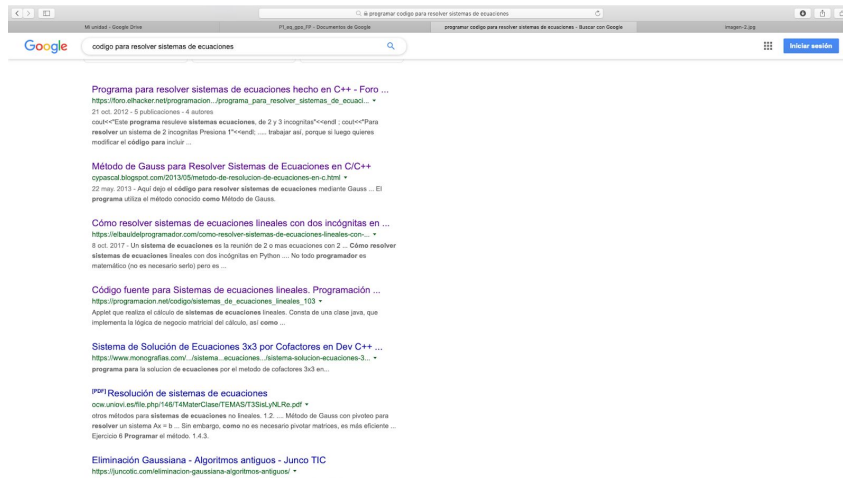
programar codigo para resolver sistemas de ecuaciones

Mi unidad - Google Drive | P1_eq_gpo_FR - Documentos de Google | programar codigo para resolver sistemas de ecuaciones - Buscar con Google | Imagen-2.jpg

Google codigo para resolver sistemas de ecuaciones

Iniciar sesión

Programa para resolver sistemas de ecuaciones hecho en C++ - Foro ...
https://foro.elhacker.net/programacion.../programa_para_resolver_sistemas_de_ecuaci... ▾
21 oct. 2012 - 5 publicaciones - 4 autores
cout<<"Este programa resuelve sistemas ecuaciones, de 2 y 3 incognitas"<<endl ; cout<<"Para resolver un sistema de 2 incognitas Presiona 1"<<endl; ..... trabajar así, porque si luego quieres modificar el código para incluir ...

Método de Gauss para Resolver Sistemas de Ecuaciones en C/C++
cypascal.blogspot.com/2013/05/metodo-de-resolucion-de-ecuaciones-en-c.html ▾
22 may. 2013 - Aquí dejo el código para resolver sistemas de ecuaciones mediante Gauss ... El programa utiliza el método conocido como Método de Gauss.

Cómo resolver sistemas de ecuaciones lineales con dos incógnitas en ...
https://elbauldelprogramador.com/como-resolver-sistemas-de-ecuaciones-lineales-con-... ▾
8 oct. 2017 - Un sistema de ecuaciones es la reunión de 2 o mas ecuaciones con 2 ... Cómo resolver sistemas de ecuaciones lineales con dos incógnitas en Python .... No todo programador es matemático (no es necesario serlo) pero es ...

Código fuente para Sistemas de ecuaciones lineales. Programación ...
https://programacion.net/codigo/sistemas_de_ecuaciones_lineales_103 ▾
Applet que realiza el cálculo de sistemas de ecuaciones lineales. Consta de una clase java, que implementa la lógica de negocio matricial del cálculo, así como ...

Sistema de Solución de Ecuaciones 3x3 por Cofactores en Dev C++ ...
https://www.monografias.com/.../sistema...ecuaciones.../sistema-solucion-ecuaciones-3... ▾
programa para la solucion de ecuaciones por el metodo de cofactores 3x3 en...

[PDF] Resolución de sistemas de ecuaciones
ocw.uniovi.es/file.php/146/T4MaterClase/TEMAS/T3SisLyNLRe.pdf ▾
otros métodos para sistemas de ecuaciones no lineales. 1.2. .... Método de Gauss con pivoteo para resolver un sistema Ax = b ... Sin embargo, como no es necesario pivotar matrices, es más eficiente ... Ejercicio 6 Programar el método. 1.4.3.

Eliminación Gaussiana - Algoritmos antiguos - Junco TIC
https://juncotic.com/eliminacion-gaussiana-algoritmos-antiguos/ ▾